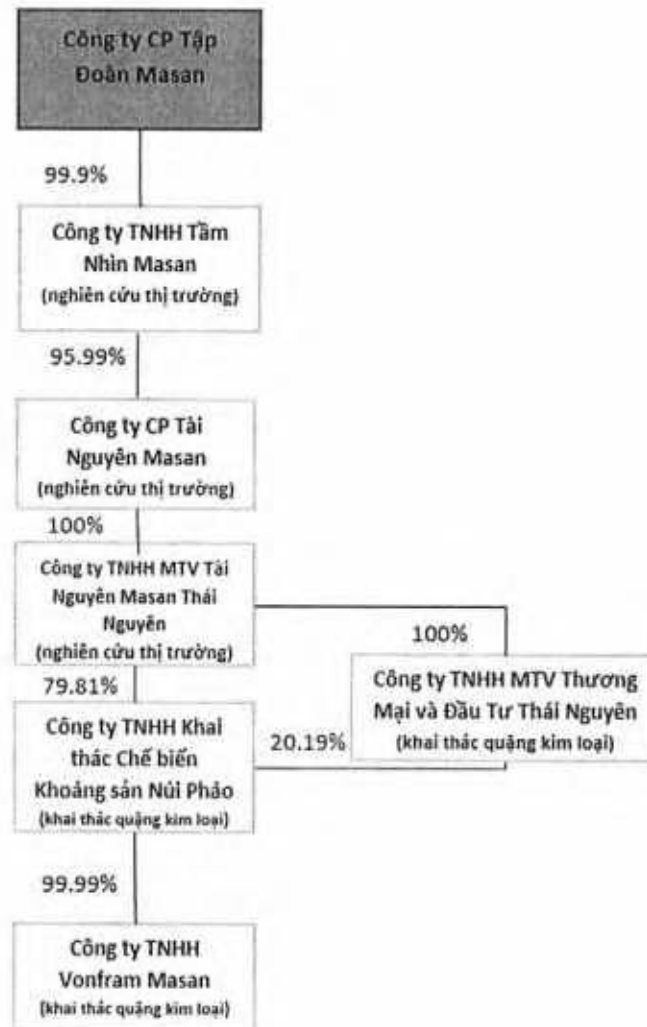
Công ty CP Tập Đoàn Masan

99.9%

Công ty TNHH Tầm Nhìn Masan
(nghiên cứu thị trường)

95.99%

Công ty CP Tài Nguyên Masan
(nghiên cứu thị trường)

100%

Công ty TNHH MTV Tài Nguyên Masan Thái Nguyên
(nghiên cứu thị trường)

100%

Công ty TNHH MTV Thương Mại và Đầu Tư Thái Nguyên
(khai thác quặng kim loại)

79.81%

20.19%

Công ty TNHH Khai thác Chế biến Khoáng sản Núi Pháo
(khai thác quặng kim loại)

99.99%

Công ty TNHH Vonfram Masan
(khai thác quặng kim loại)